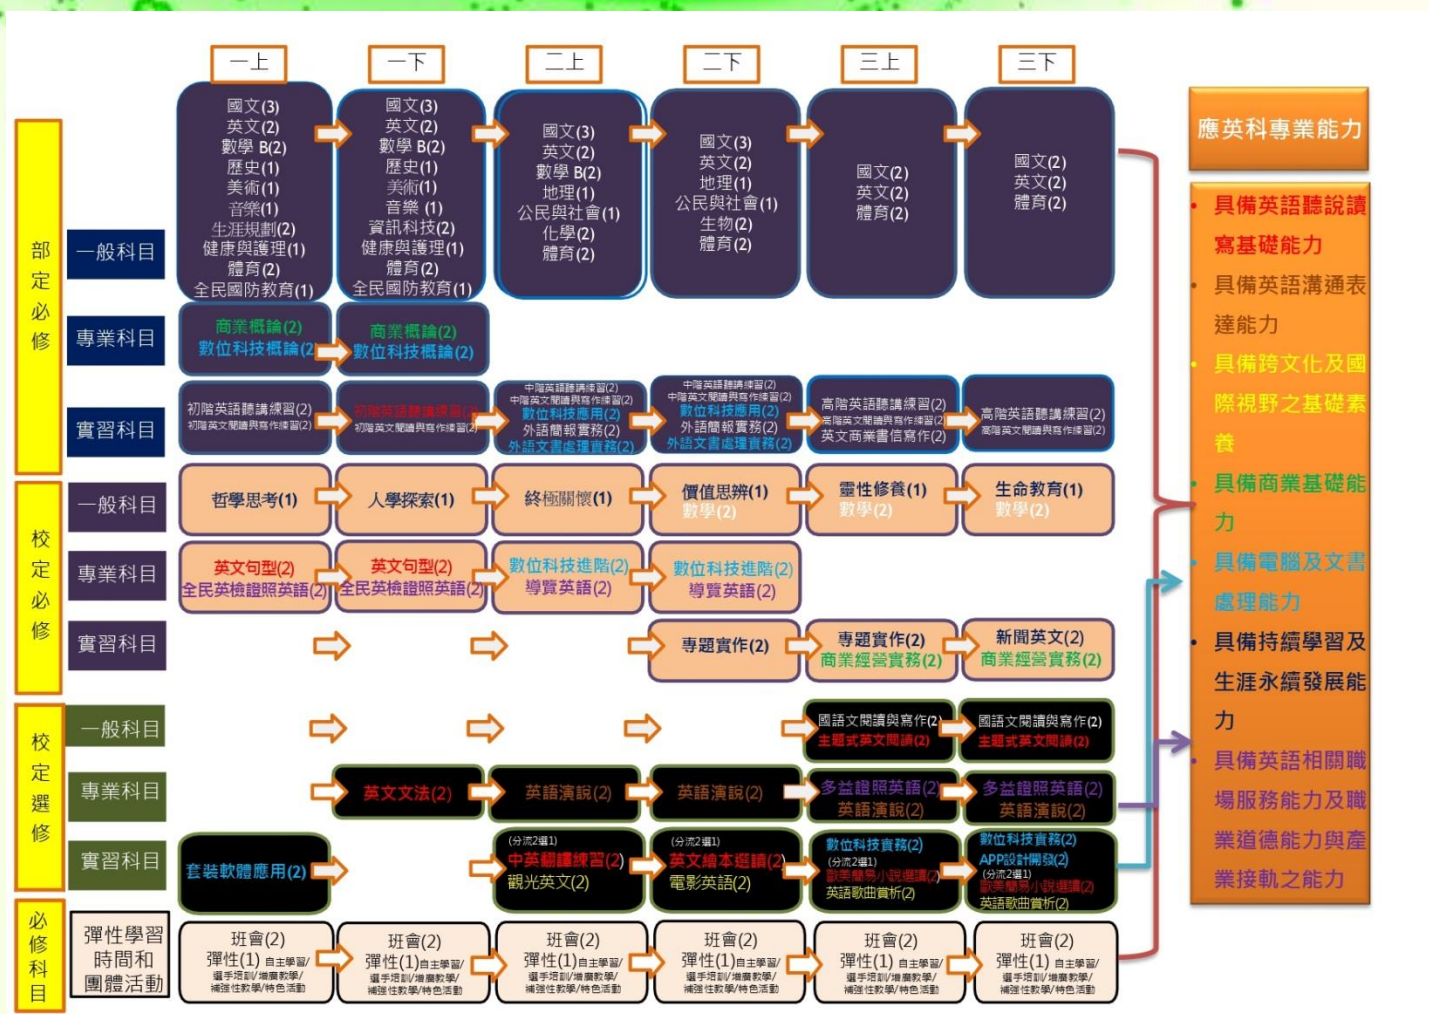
一上 一下 二上 二下 三上 三下

部定必修

一般科目

國文(3)
英文(2)
數學 B(2)
歷史(1)
美術(1)
音樂(1)
生涯規劃(2)
健康與護理(1)
體育(2)
全民國防教育(1)

國文(3)
英文(2)
數學 B(2)
歷史(1)
美術(1)
音樂 (1)
資訊科技(2)
健康與護理(1)
體育(2)
全民國防教育(1)

國文(3)
英文(2)
數學 B(2)
地理(1)
公民與社會(1)
化學(2)
體育(2)

國文(3)
英文(2)
地理(1)
公民與社會(1)
生物(2)
體育(2)

國文(2)
英文(2)
體育(2)

國文(2)
英文(2)
體育(2)

專業科目

商業概論(2)
數位科技概論(2)

商業概論(2)
數位科技概論(2)

實習科目

初階英語聽講練習(2)
初階英文閱讀與寫作練習(2)

初階英語聽講練習(2)
初階英文閱讀與寫作練習(2)

中階英語聽講練習(2)
中階英文閱讀與寫作練習(2)
數位科技應用(2)
外語簡報實務(2)
外語文書處理實務(2)

中階英語聽講練習(2)
中階英文閱讀與寫作練習(2)
數位科技應用(2)
外語簡報實務(2)
外語文書處理實務(2)

高階英語聽講練習(2)
高階英文閱讀與寫作練習(2)
英文商業書信寫作(2)

高階英語聽講練習(2)
高階英文閱讀與寫作練習(2)

校定必修

一般科目

哲學思考(1)
人學探索(1)
終極關懷(1)
價值思辨(1)
數學(2)
靈性修養(1)
數學(2)
生命教育(1)
數學(2)

專業科目

英文句型(2)
全民英檢證照英語(2)
英文句型(2)
全民英檢證照英語(2)
數位科技進階(2)
導覽英語(2)
數位科技進階(2)
導覽英語(2)

實習科目

專題實作(2)
專題實作(2)
商業經營實務(2)
新聞英文(2)
商業經營實務(2)

校定選修

一般科目

國語文閱讀與寫作(2)
主題式英文閱讀(2)
國語文閱讀與寫作(2)
主題式英文閱讀(2)

專業科目

英文文法(2)
英語演說(2)
英語演說(2)
多益證照英語(2)
英語演說(2)
多益證照英語(2)
英語演說(2)

實習科目

套裝軟體應用(2)
(分流2選1)
中英翻譯練習(2)
觀光英文(2)
(分流2選1)
英文繪本選讀(2)
電影英語(2)
數位科技實務(2)
(分流2選1)
歐美簡易小說選讀(2)
英語歌曲賞析(2)
數位科技實務(2)
APP設計開發(2)
(分流2選1)
歐美簡易小說選讀(2)
英語歌曲賞析(2)

必修科目

彈性學習時間和團體活動

班會(2)
彈性(1) 自主學習/選手培訓/增廣教學/補強性教學/特色活動

班會(2)
彈性(1) 自主學習/選手培訓/增廣教學/補強性教學/特色活動

班會(2)
彈性(1) 自主學習/選手培訓/增廣教學/補強性教學/特色活動

班會(2)
彈性(1) 自主學習/選手培訓/增廣教學/補強性教學/特色活動

班會(2)
彈性(1) 自主學習/選手培訓/增廣教學/補強性教學/特色活動

班會(2)
彈性(1) 自主學習/選手培訓/增廣教學/補強性教學/特色活動

應英科專業能力

具備英語聽說讀寫基礎能力
具備英語溝通表達能力
具備跨文化及國際視野之基礎素養
具備商業基礎能力
具備電腦及文書處理能力
具備持續學習及生涯永續發展能力
具備英語相關職場服務能力及職業道德能力與產業接軌之能力